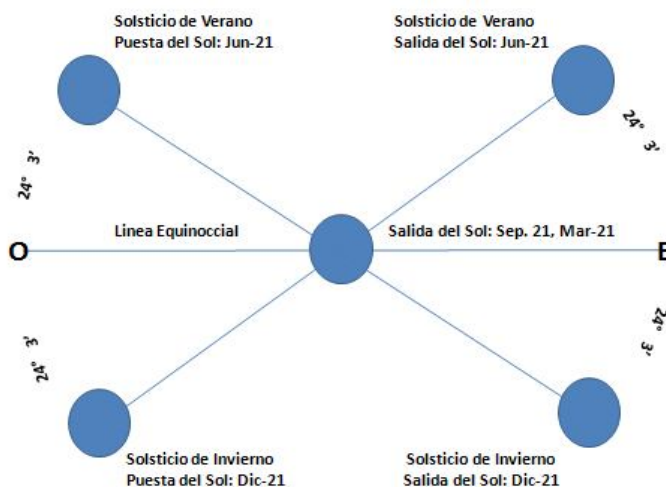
Solsticio de Verano
Puesta del Sol: Jun-21

Solsticio de Verano
Salida del Sol: Jun-21

24° 3'

24° 3'

Linea Equinoccial

Salida del Sol: Sep. 21, Mar-21

O

E

24° 3'

24° 3'

Solsticio de Invierno
Puesta del Sol: Dic-21

Solsticio de Invierno
Salida del Sol: Dic-21